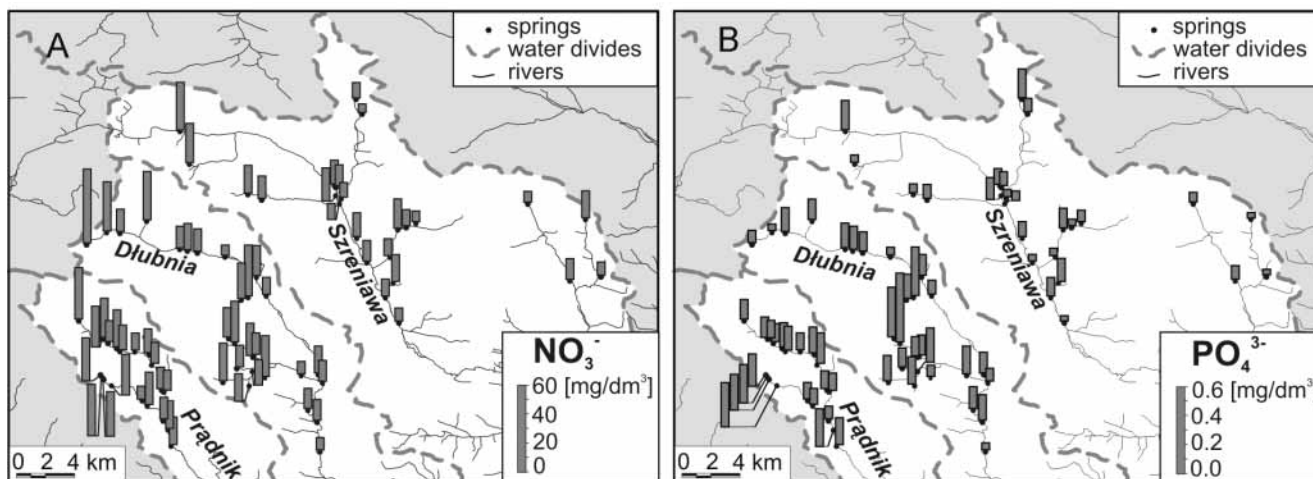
A

springs
water divides
rivers

Dłubnia
Szreniawa
Prądnik

$NO_3^-$
60 [mg/dm$^3$]
40
20
0

0 2 4 km

B

springs
water divides
rivers

Dłubnia
Szreniawa
Prądnik

$PO_4^{3-}$
0.6 [mg/dm$^3$
0.4
0.2
0.0

0 2 4 km